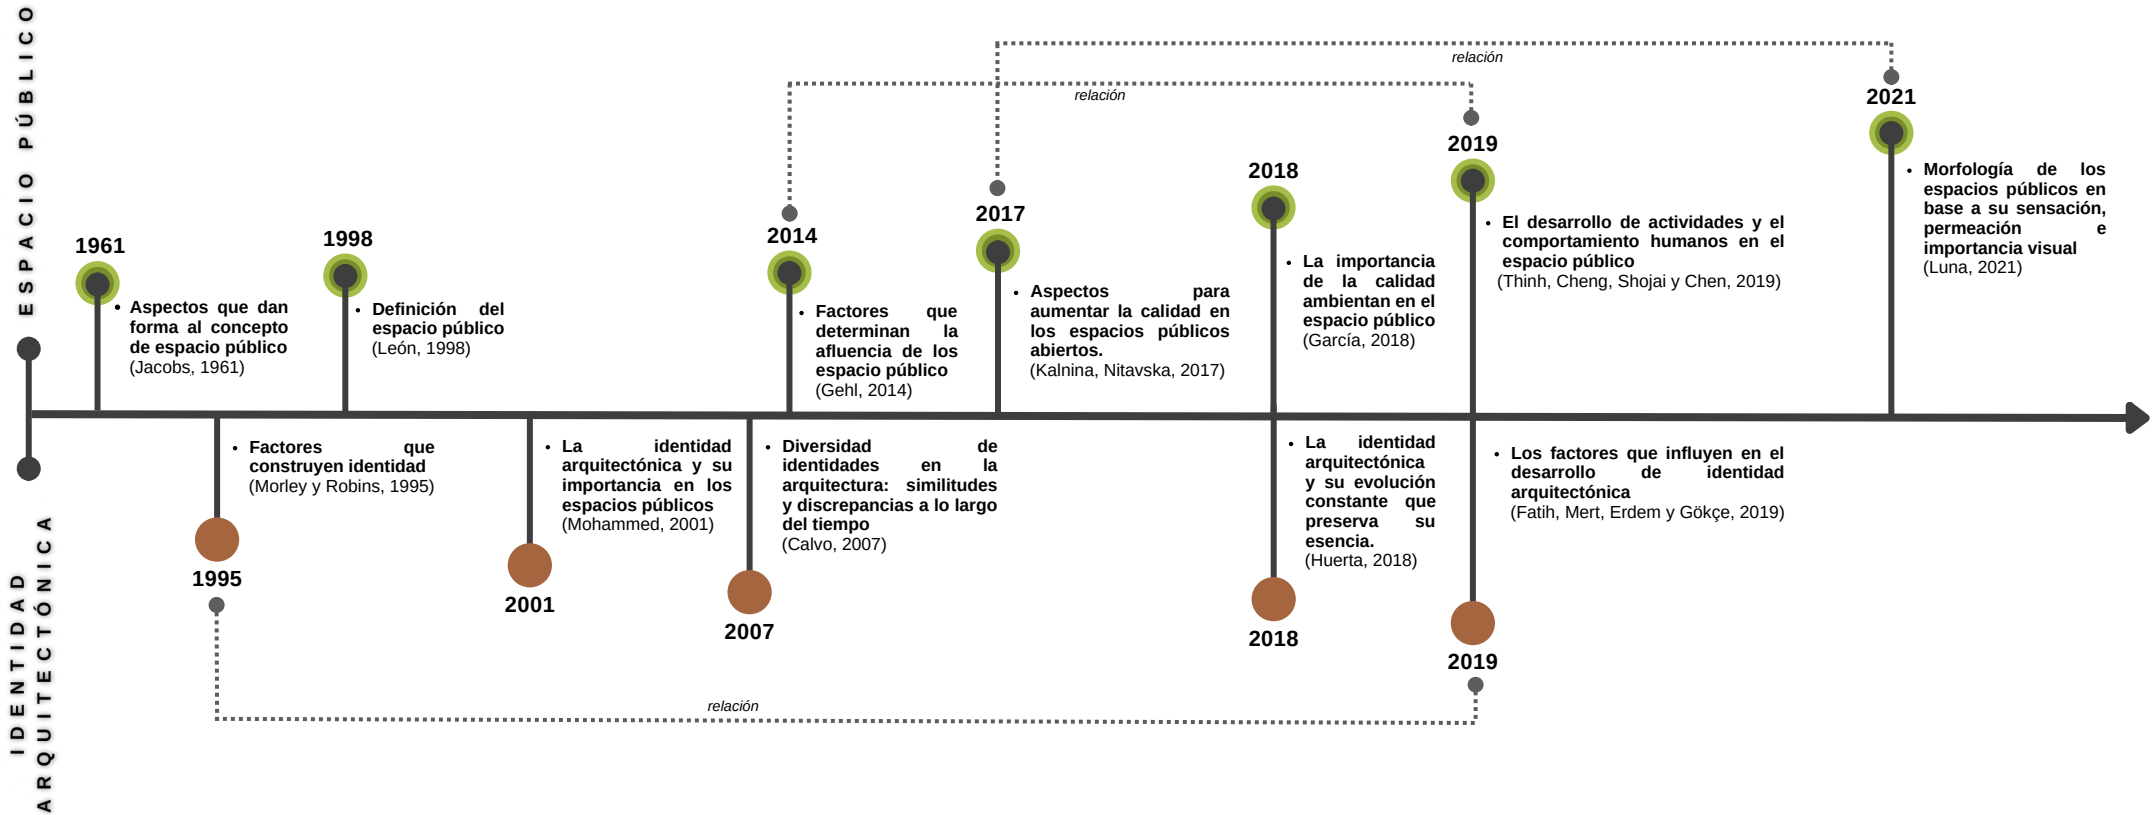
ESPACIO PÚBLICO

IDENTIDAD ARQUITECTÓNICA

1961
• Aspectos que dan forma al concepto de espacio público
(Jacobs, 1961)

1995
• Factores que construyen identidad
(Morley y Robins, 1995)

1998
• Definición del espacio público
(León, 1998)

2001
• La identidad arquitectónica y su importancia en los espacios públicos
(Mohammed, 2001)

2007
• Diversidad de identidades en la arquitectura: similitudes y discrepancias a lo largo del tiempo
(Calvo, 2007)

2014
• Factores que determinan la afluencia de los espacio público
(Gehl, 2014)

2017
• Aspectos para aumentar la calidad en los espacios públicos abiertos.
(Kalnina, Nitavska, 2017)

2018
• La importancia de la calidad ambientan en el espacio público
(García, 2018)

2018
• La identidad arquitectónica y su evolución constante que preserva su esencia.
(Huerta, 2018)

2019
• El desarrollo de actividades y el comportamiento humanos en el espacio público
(Thinh, Cheng, Shojai y Chen, 2019)

2019
• Los factores que influyen en el desarrollo de identidad arquitectónica
(Fatih, Mert, Erdem y Gökçe, 2019)

2021
• Morfología de los espacios públicos en base a su sensación, permeación e importancia visual
(Luna, 2021)

relación
relación
relación